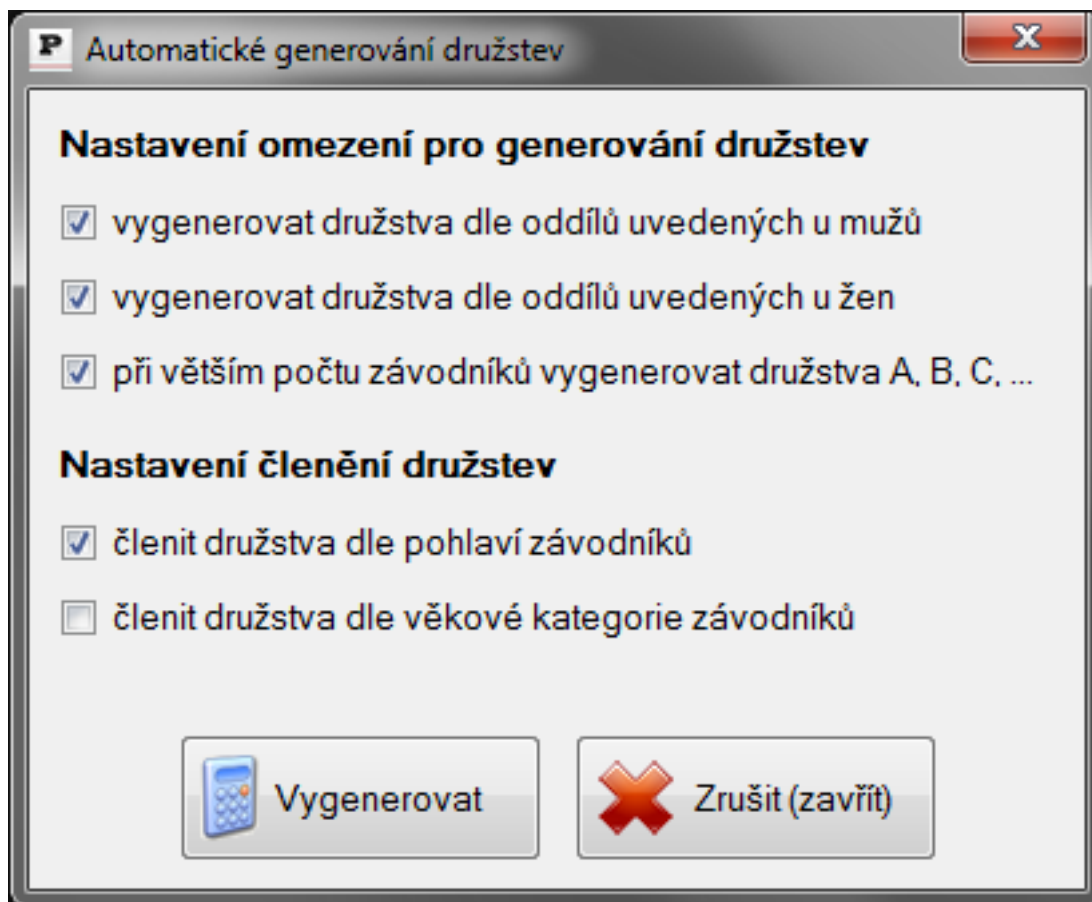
P Automatické generování družstev

Nastavení omezení pro generování družstev

vygenerovat družstva dle oddílů uvedených u mužů

vygenerovat družstva dle oddílů uvedených u žen

při větším počtu závodníků vygenerovat družstva A, B, C, ...

Nastavení členění družstev

členit družstva dle pohlaví závodníků

členit družstva dle věkové kategorie závodníků

Vygenerovat

Zrušit (zavřít)